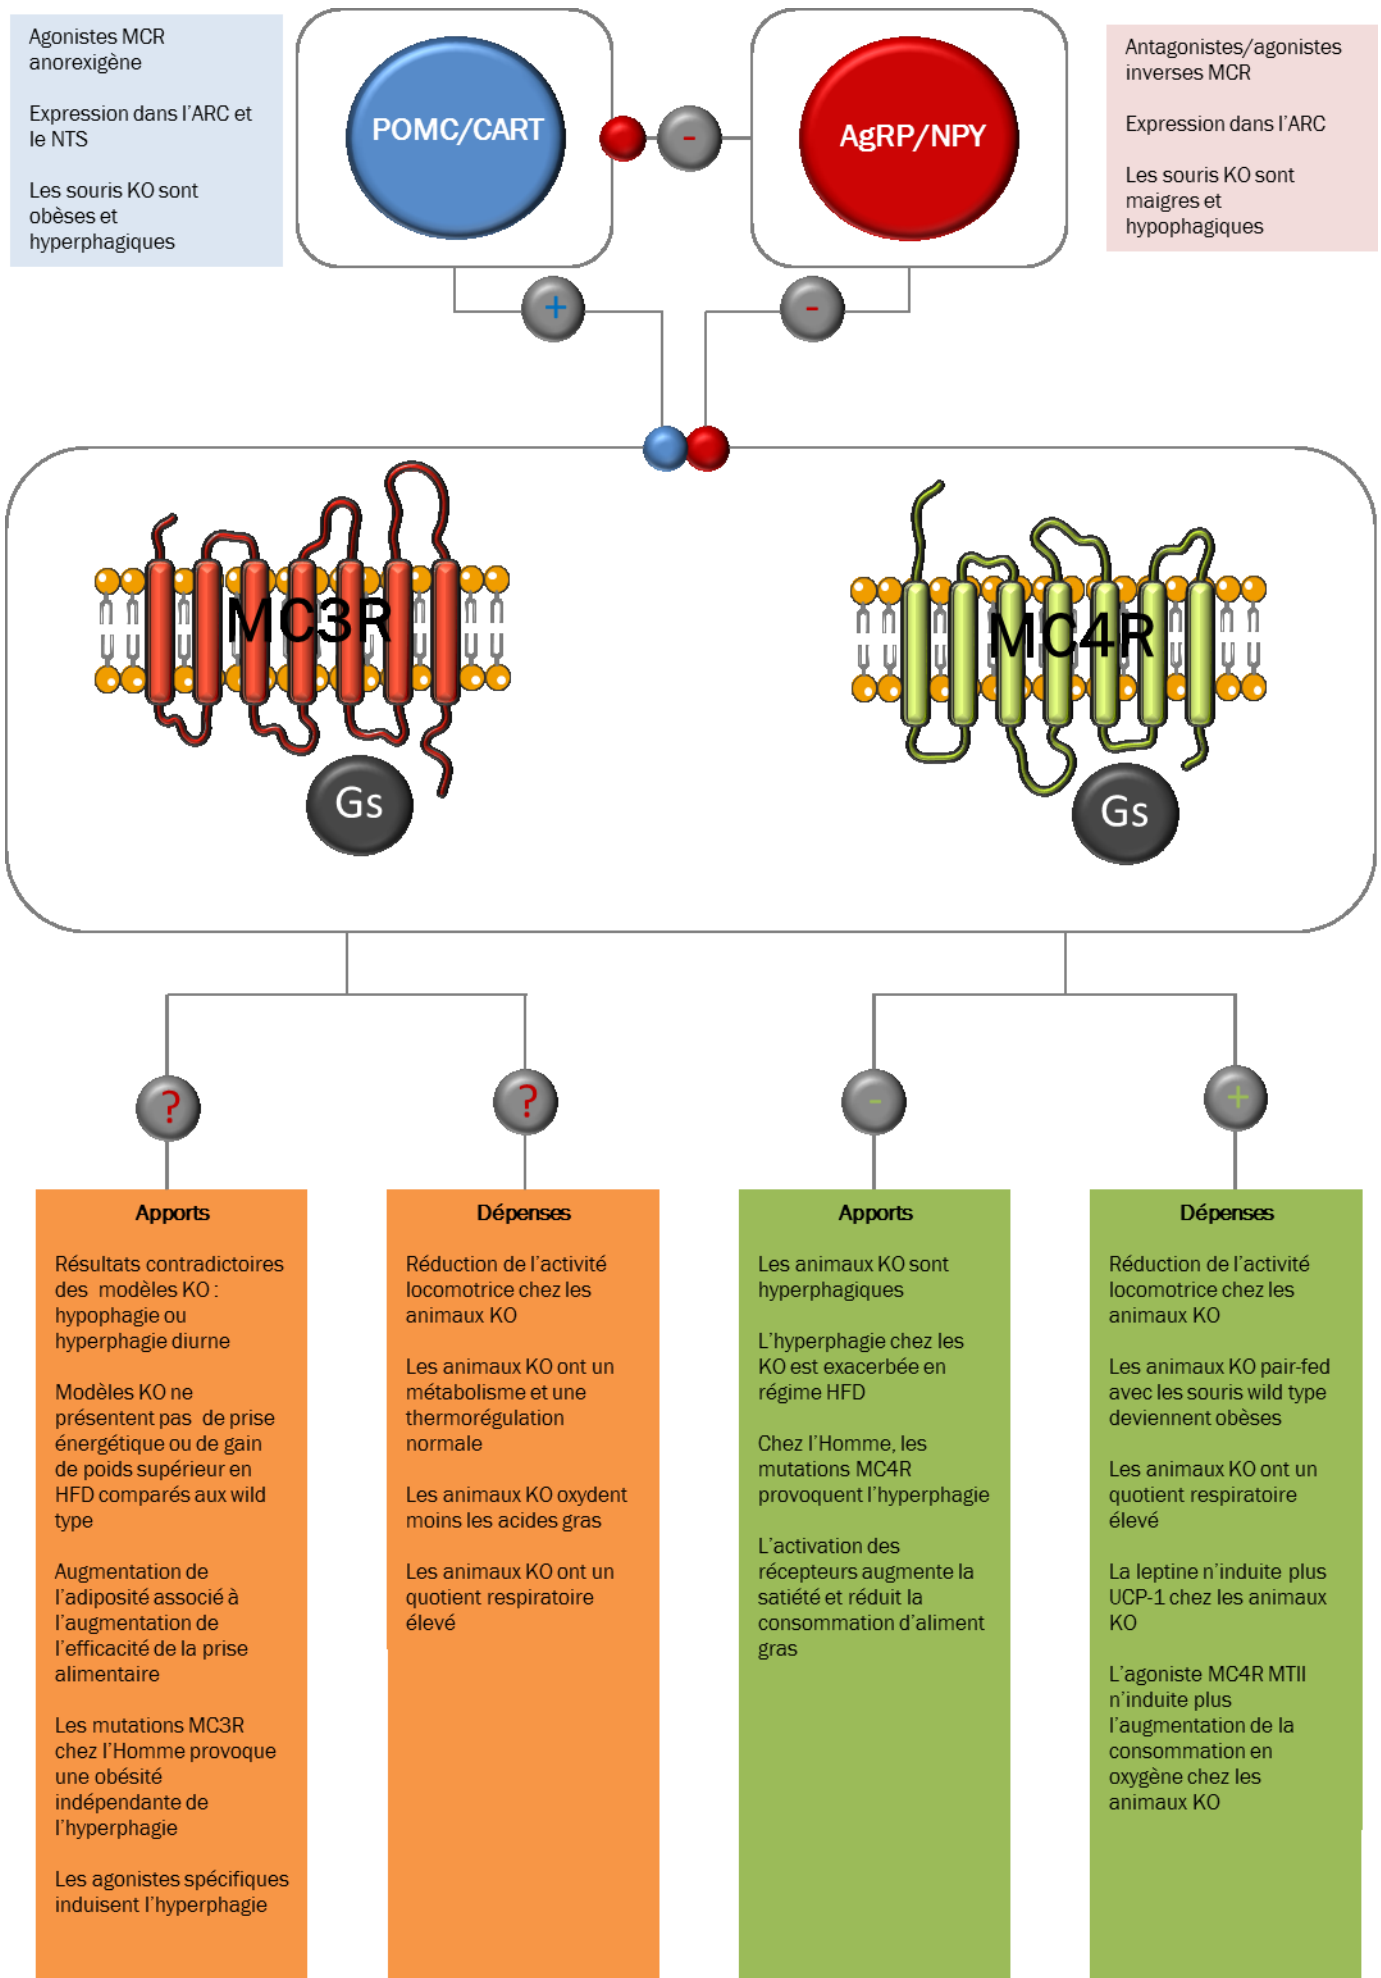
Agonistes MCR anorexigène

Expression dans l'ARC et le NTS

Les souris KO sont obèses et hyperphagiques

POMC/CART

-

AgRP/NPY

Antagonistes/agonistes inverses MCR

Expression dans l'ARC

Les souris KO sont maigres et hypophagiques

+

-

MC3R

Gs

MC4R

Gs

?

?

-

+

Apports

Résultats contradictoires des modèles KO : hypophagie ou hyperphagie diurne

Modèles KO ne présentent pas de prise énergétique ou de gain de poids supérieur en HFD comparés aux wild type

Augmentation de l'adiposité associé à l'augmentation de l'efficacité de la prise alimentaire

Les mutations MC3R chez l'Homme provoque une obésité indépendante de l'hyperphagie

Les agonistes spécifiques induisent l'hyperphagie

Dépenses

Réduction de l'activité locomotrice chez les animaux KO

Les animaux KO ont un métabolisme et une thermorégulation normale

Les animaux KO oxydent moins les acides gras

Les animaux KO ont un quotient respiratoire élevé

Apports

Les animaux KO sont hyperphagiques

L'hyperphagie chez les KO est exacerbée en régime HFD

Chez l'Homme, les mutations MC4R provoquent l'hyperphagie

L'activation des récepteurs augmente la satiété et réduit la consommation d'aliment gras

Dépenses

Réduction de l'activité locomotrice chez les animaux KO

Les animaux KO pair-fed avec les souris wild type deviennent obèses

Les animaux KO ont un quotient respiratoire élevé

La leptine n'induite plus UCP-1 chez les animaux KO

L'agoniste MC4R MTII n'induite plus l'augmentation de la consommation en oxygène chez les animaux KO